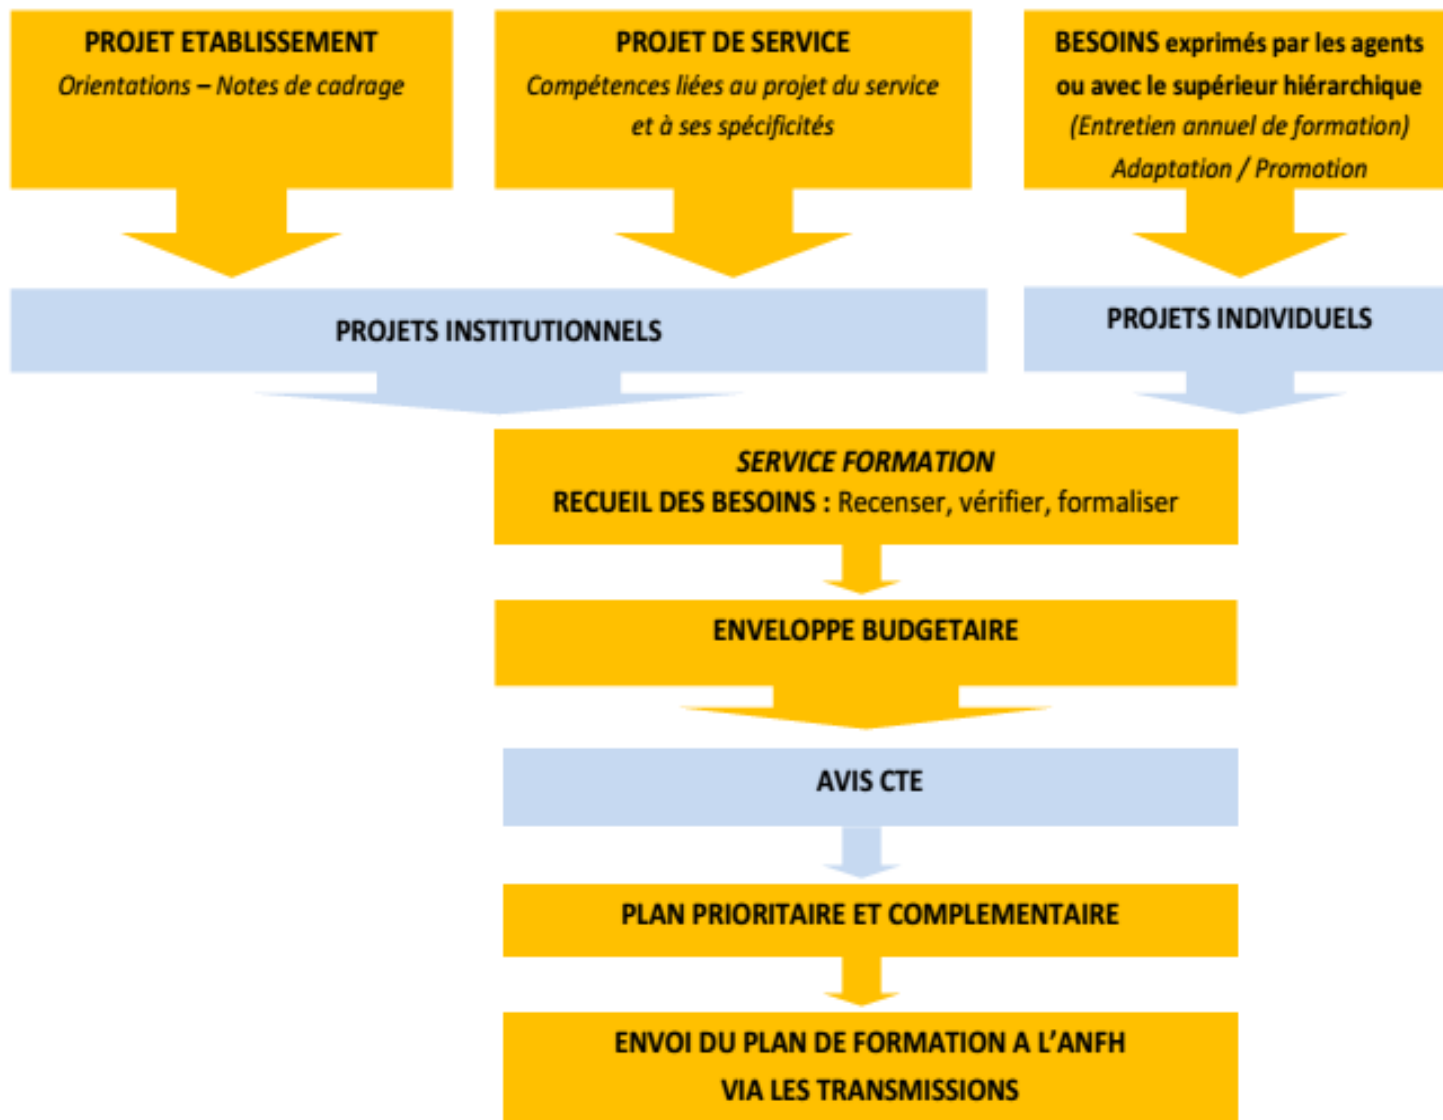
PROJET ETABLISSEMENT
Orientations – Notes de cadrage

PROJET DE SERVICE
Compétences liées au projet du service et à ses spécificités

BESOINS exprimés par les agents ou avec le supérieur hiérarchique
(Entretien annuel de formation)
Adaptation / Promotion

PROJETS INSTITUTIONNELS

PROJETS INDIVIDUELS

SERVICE FORMATION
RECUEIL DES BESOINS : Recenser, vérifier, formaliser

ENVELOPPE BUDGETAIRE

AVIS CTE

PLAN PRIORITAIRE ET COMPLEMENTAIRE

ENVOI DU PLAN DE FORMATION A L'ANFH
VIA LES TRANSMISSIONS